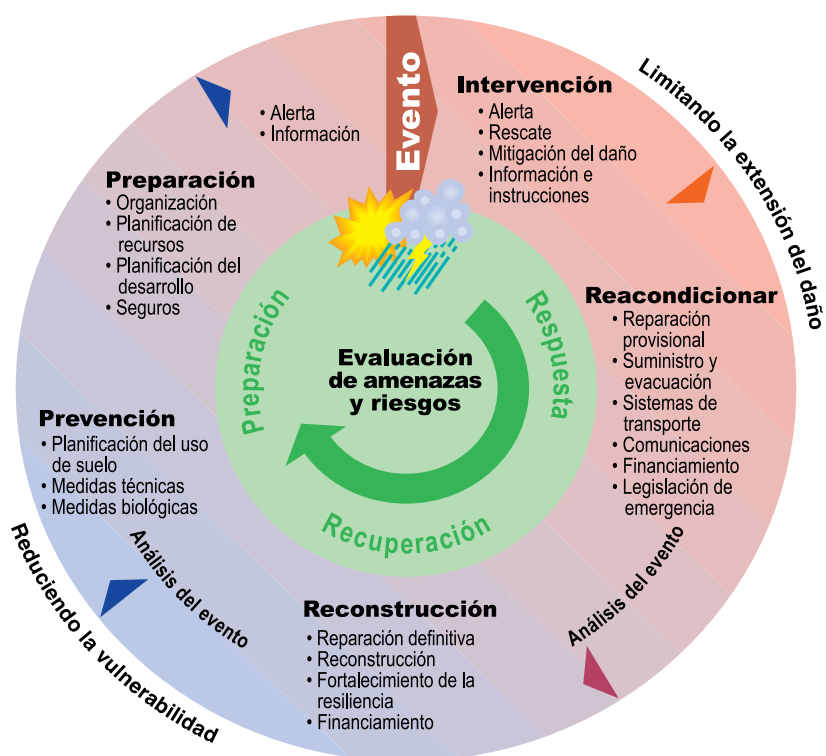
Evento

Intervención
• Alerta
• Rescate
• Mitigación del daño
• Información e instrucciones

Limitando la extensión del daño

• Alerta
• Información

Preparación
• Organización
• Planificación de recursos
• Planificación del desarrollo
• Seguros

Reacondicionar
• Reparación provisional
• Suministro y evacuación
• Sistemas de transporte
• Comunicaciones
• Financiamiento
• Legislación de emergencia

Preparación

Respuesta

Evaluación de amenazas y riesgos

Recuperación

Prevención
• Planificación del uso de suelo
• Medidas técnicas
• Medidas biológicas

Análisis del evento

Análisis del evento

Reduciendo la vulnerabilidad

Reconstrucción
• Reparación definitiva
• Reconstrucción
• Fortalecimiento de la resiliencia
• Financiamiento